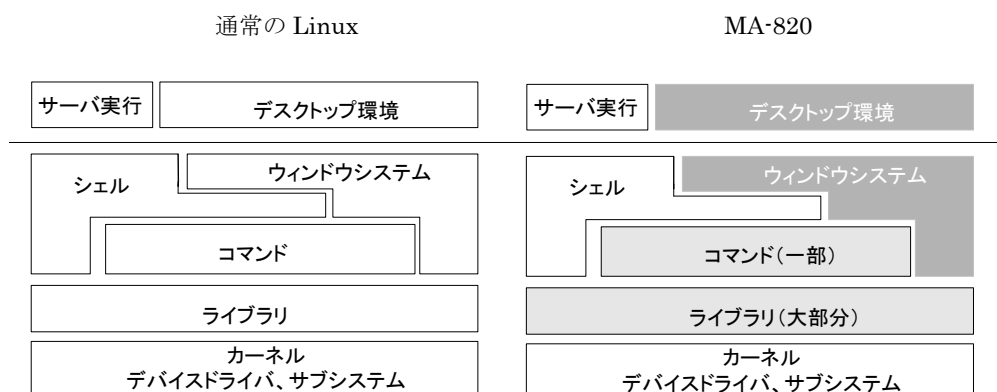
通常の Linux

MA-820

サーバ実行

デスクトップ環境

シェル

ウィンドウシステム

コマンド

ライブラリ

カーネル
デバイスドライバ、サブシステム

サーバ実行

デスクトップ環境

シェル

ウィンドウシステム

コマンド(一部)

ライブラリ(大部分)

カーネル
デバイスドライバ、サブシステム